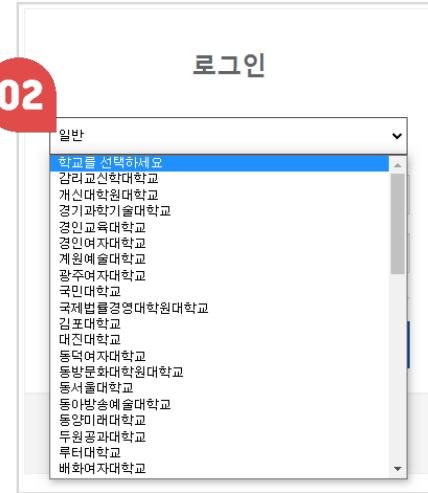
로그인

02

일반

학교를 선택하세요
감리교신학대학교
개신대학원대학교
경기과학기술대학교
경인교육대학교
경인여자대학교
계원예술대학교
광주여자대학교
국민대학교
국제법률경영대학원대학교
김포대학교
대진대학교
동덕여자대학교
동방문화대학원대학교
동서울대학교
동아방송예술대학교
동양미래대학교
두원공과대학교
루터대학교
배화여자대학교